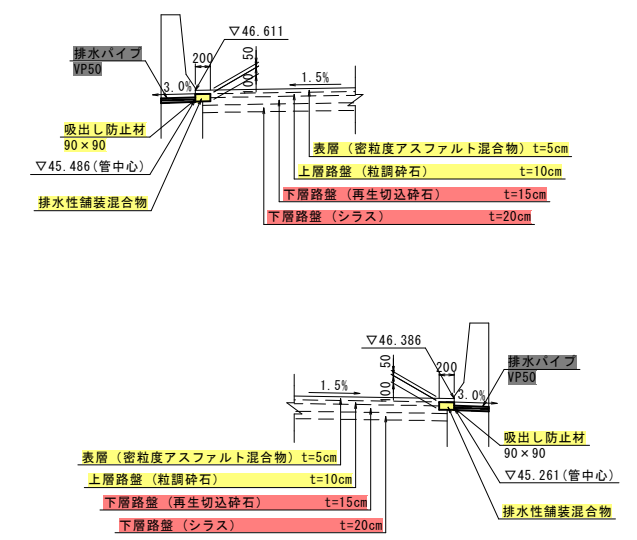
排水パイプ
VP50
3.0%
200
▽46.611
50
100
1.5%
吸出し防止材
90×90
▽45.486(管中心)
排水性舗装混合物
表層（密粒度アスファルト混合物）t=5cm
上層路盤（粒調砕石） t=10cm
下層路盤（再生切込砕石） t=15cm
下層路盤（シラス） t=20cm

▽46.386
200
50
100
1.5%
排水パイプ
VP50
3.0%
吸出し防止材
90×90
▽45.261(管中心)
表層（密粒度アスファルト混合物）t=5cm
上層路盤（粒調砕石） t=10cm
下層路盤（再生切込砕石） t=15cm
下層路盤（シラス） t=20cm
排水性舗装混合物